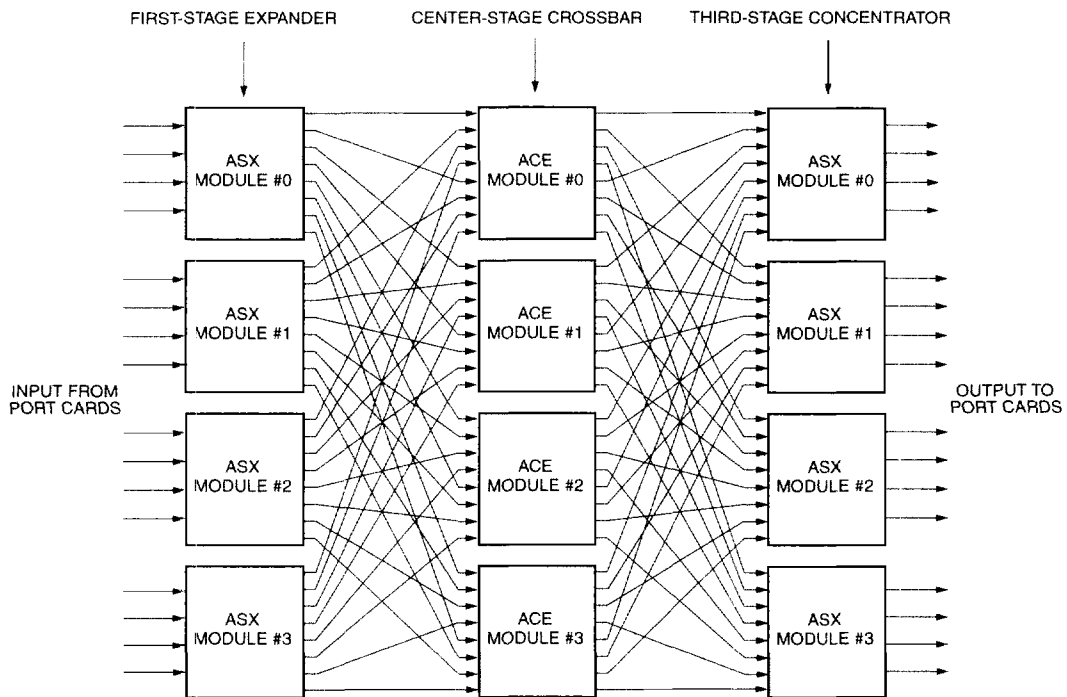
FIRST-STAGE EXPANDER

CENTER-STAGE CROSSBAR

THIRD-STAGE CONCENTRATOR

INPUT FROM PORT CARDS

ASX MODULE #0

ASX MODULE #1

ASX MODULE #2

ASX MODULE #3

ACE MODULE #0

ACE MODULE #1

ACE MODULE #2

ACE MODULE #3

ASX MODULE #0

ASX MODULE #1

ASX MODULE #2

ASX MODULE #3

OUTPUT TO PORT CARDS